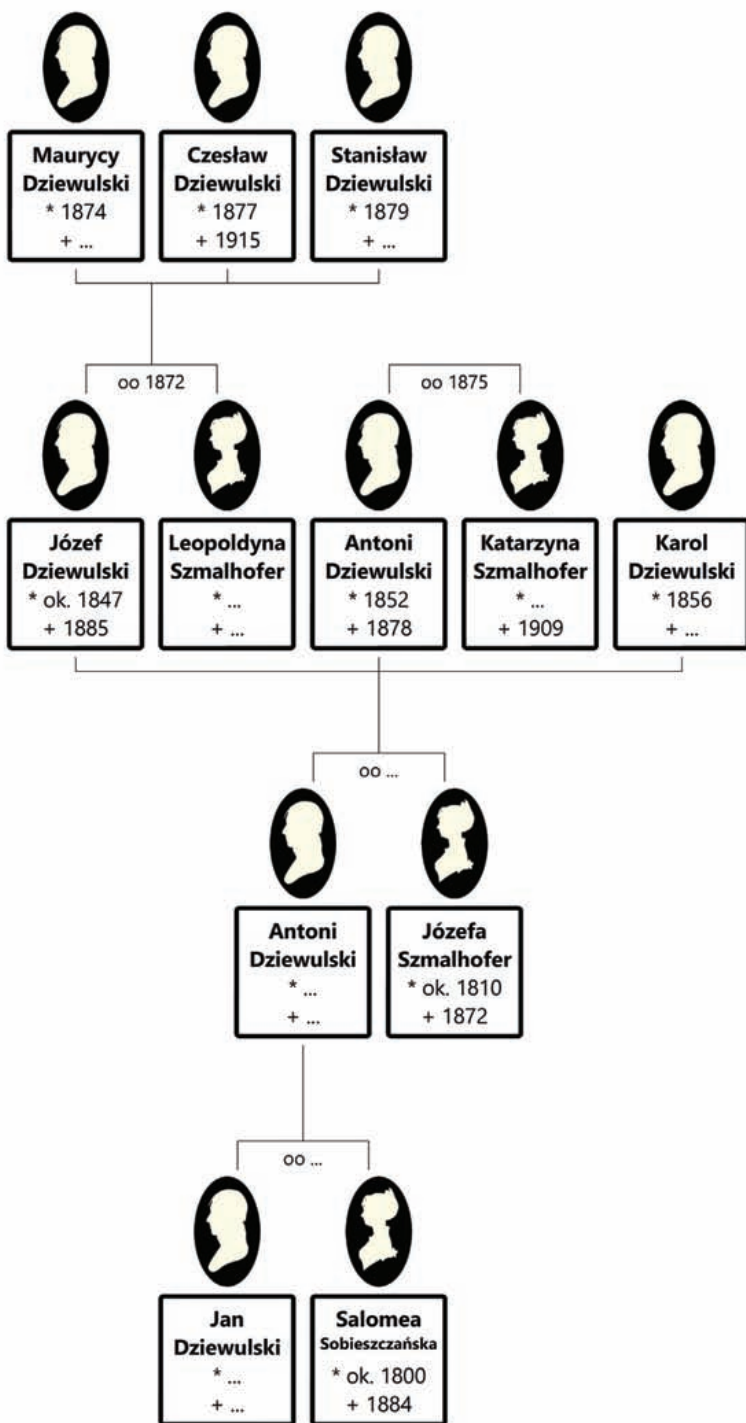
Maurycy Dziewulski
* 1874
+ ...

Czesław Dziewulski
* 1877
+ 1915

Stanisław Dziewulski
* 1879
+ ...

oo 1872

oo 1875

Józef Dziewulski
* ok. 1847
+ 1885

Leopoldyna Szmalhofer
* ...
+ ...

Antoni Dziewulski
* 1852
+ 1878

Katarzyna Szmalhofer
* ...
+ 1909

Karol Dziewulski
* 1856
+ ...

oo ...

Antoni Dziewulski
* ...
+ ...

Józefa Szmalhofer
* ok. 1810
+ 1872

oo ...

Jan Dziewulski
* ...
+ ...

Salomea Sobieszczańska
* ok. 1800
+ 1884